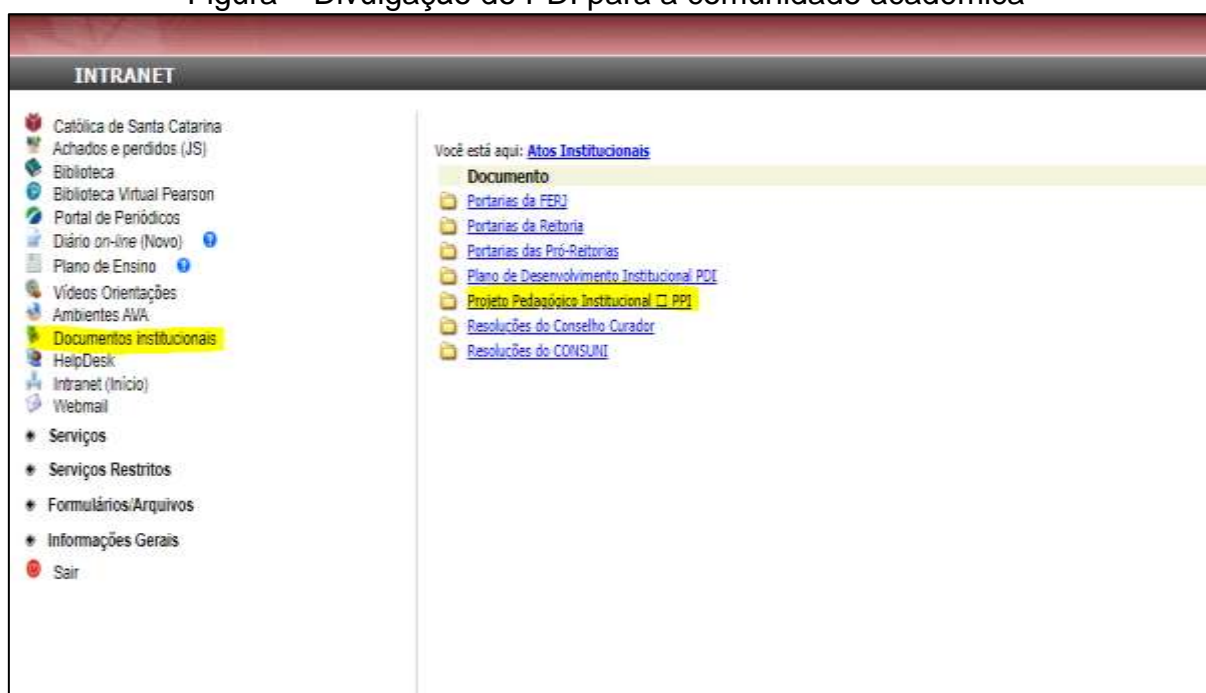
Figura – Divulgação do PDI para a comunidade acadêmica

INTRANET

Católica de Santa Catarina
Achados e perdidos (JS)
Biblioteca
Biblioteca Virtual Pearson
Portal de Periódicos
Diário on-line (Novo)
Plano de Ensino
Vídeos Orientações
Ambientes AVA
Documentos institucionais
HelpDesk
Intranet (Início)
Webmail
Serviços
Serviços Restritos
Formulários/Arquivos
Informações Gerais
Sair

Você está aqui: Atos Institucionais

Documento
Portarias da FERJ
Portarias da Reitoria
Portarias das Pró-Reitorias
Plano de Desenvolvimento Institucional PDI
Projeto Pedagógico Institucional □ PPI
Resoluções do Conselho Curador
Resoluções do CONSUNI